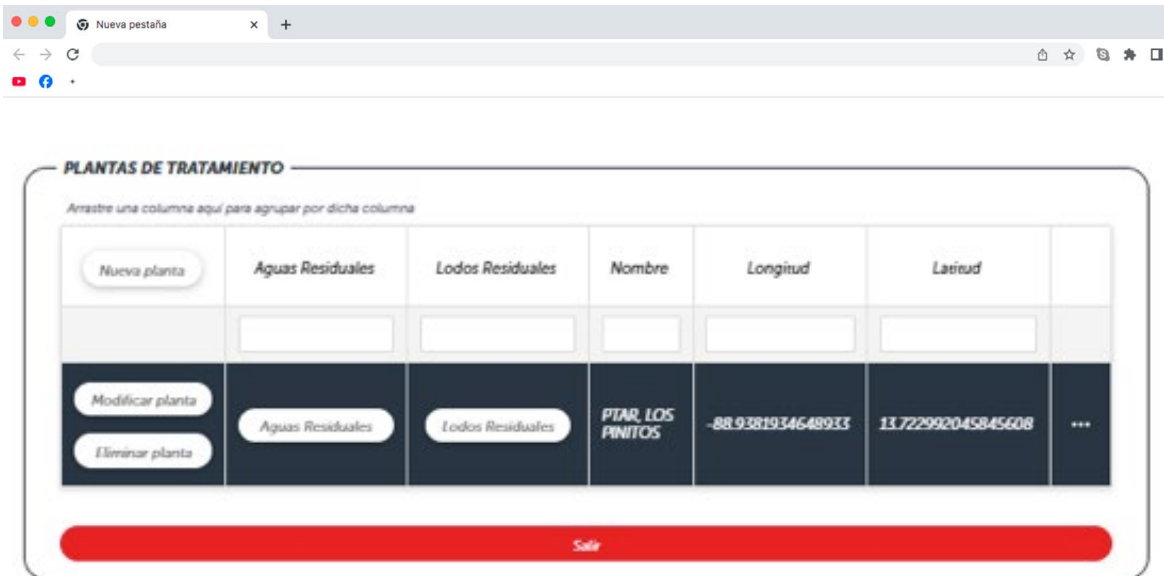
Nueva pestaña

PLANTAS DE TRATAMIENTO

Arrastre una columna aquí para agrupar por dicha columna

| Nueva planta | Aguas Residuales | Lodos Residuales | Nombre | Longitud | Latitud | |
|---|---|---|---|---|---|---|
| | | | | | | |
| Modificar planta Eliminar planta | Aguas Residuales | Lodos Residuales | PTAR, LOS PINITOS | -88.9381934648933 | 13.722992045845608 | ••• |

Salir